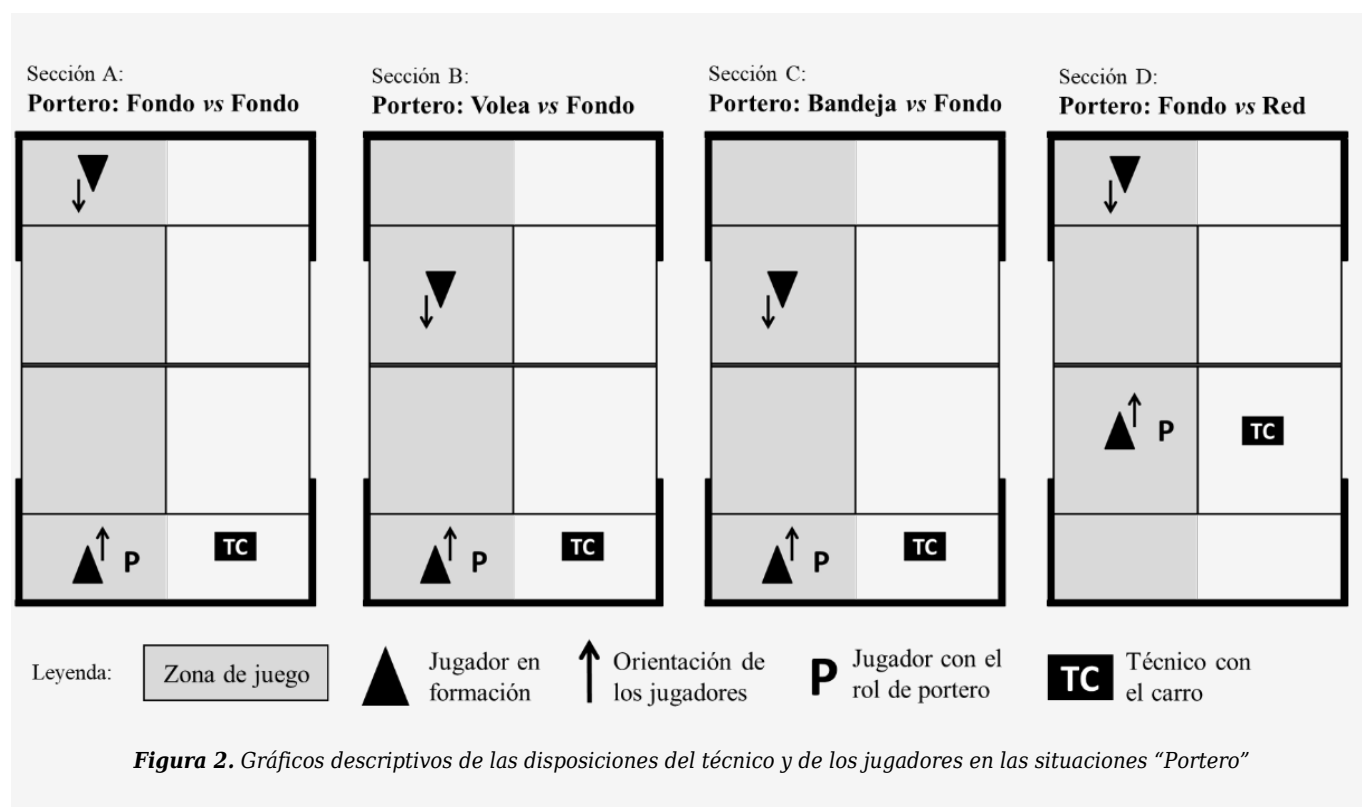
Sección A:
**Portero: Fondo *vs* Fondo**

P
TC

Sección B:
**Portero: Volea *vs* Fondo**

P
TC

Sección C:
**Portero: Bandeja *vs* Fondo**

P
TC

Sección D:
**Portero: Fondo *vs* Red**

P
TC

Leyenda: Zona de juego | Jugador en formación | Orientación de los jugadores | P Jugador con el rol de portero | TC Técnico con el carro

***Figura 2.*** *Gráficos descriptivos de las disposiciones del técnico y de los jugadores en las situaciones "Portero"*